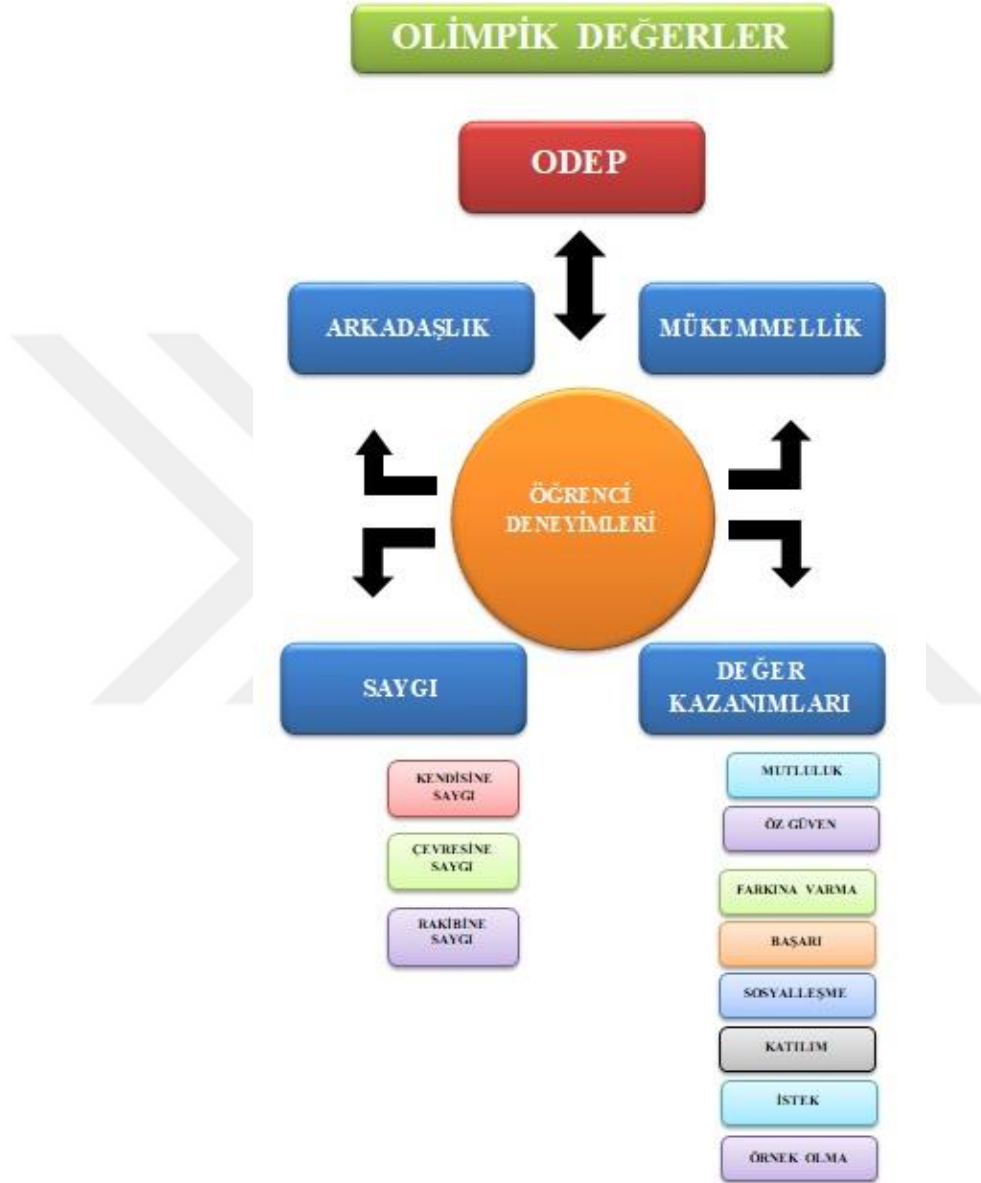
OLİMPİK DEĞERLER

ODEP

ARKADAŞLIK

MÜKEMMELLİK

ÖĞRENCİ DENEYİMLERİ

SAYGI

DEĞER KAZANIMLARI

KENDİSİNE SAYGI

ÇEVRESİNE SAYGI

RAKİBİNE SAYGI

MUTLULUK

ÖZ GÜVEN

FARKINA VARMA

BAŞARI

SOSYALLEŞME

KATILIM

İSTEK

ÖRNEK OLMA